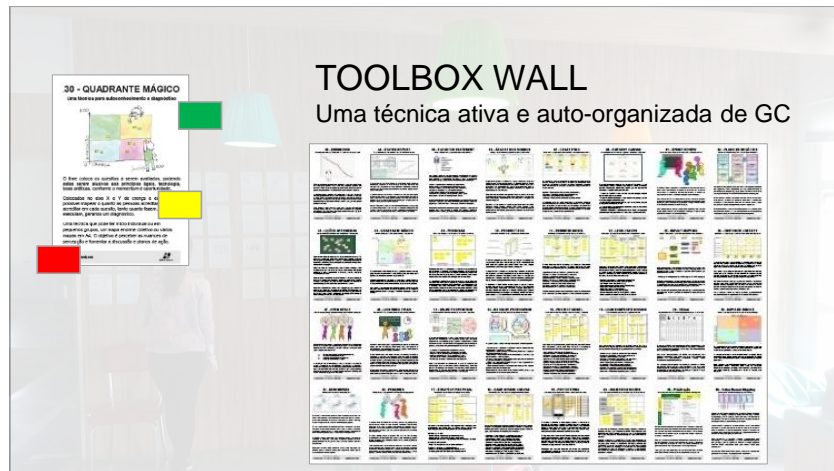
30 - QUADRANTE MÁGICO
Uma técnica para autoconhecimento e diagnóstico

O líder coloca as questões a serem avaliadas, podendo estas serem diversas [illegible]

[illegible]

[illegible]

TOOLBOX WALL
Uma técnica ativa e auto-organizada de GC